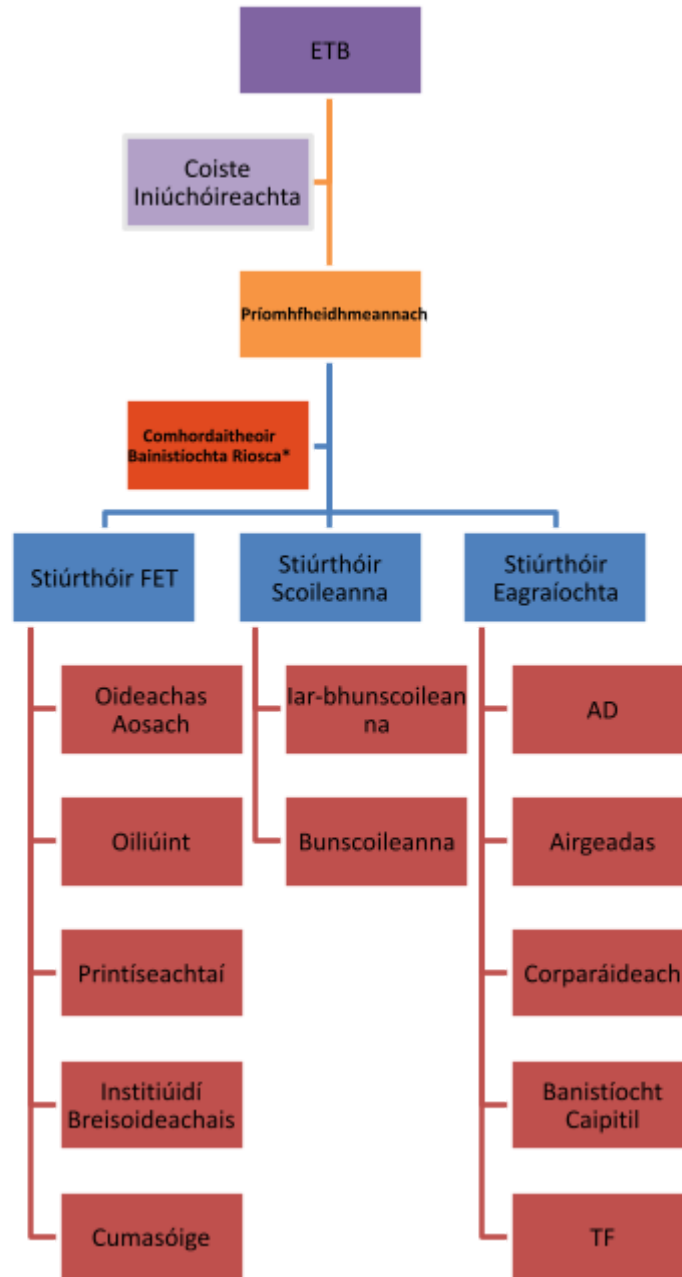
ETB

Coiste Iniúchóireachta

Príomhfheidhmeannach

Comhordaitheoir Bainistiochta Riosca*

Stiúrthóir FET

Oideachas Aosach

Oiliúint

Printíseachtaí

Institiúidí Breisoideachais

Cumasóige

Stiúrthóir Scoileanna

Iar-bhunscoileanna

Bunscoileanna

Stiúrthóir Eagraíochta

AD

Airgeadas

Corparáideach

Banistíocht Caipitil

TF